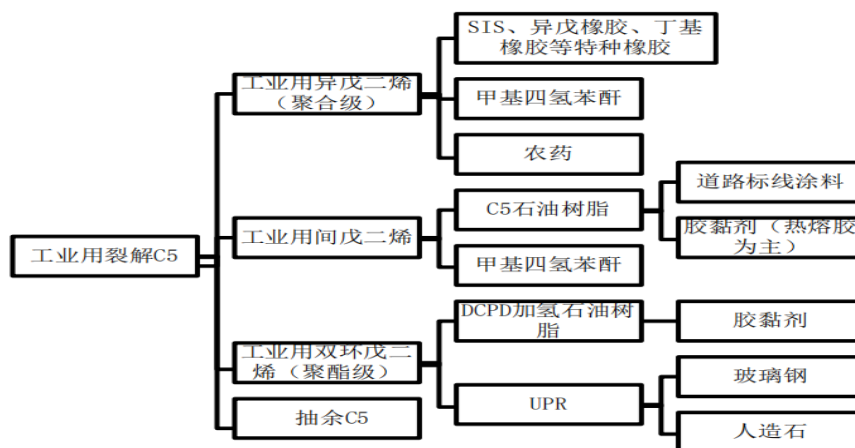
工业用裂解C5

工业用异戊二烯（聚合级）

SIS、异戊橡胶、丁基橡胶等特种橡胶

甲基四氢苯酐

农药

工业用间戊二烯

C5石油树脂

道路标线涂料

胶黏剂（热熔胶为主）

甲基四氢苯酐

工业用双环戊二烯（聚酯级）

DCPD加氢石油树脂

胶黏剂

UPR

玻璃钢

人造石

抽余C5